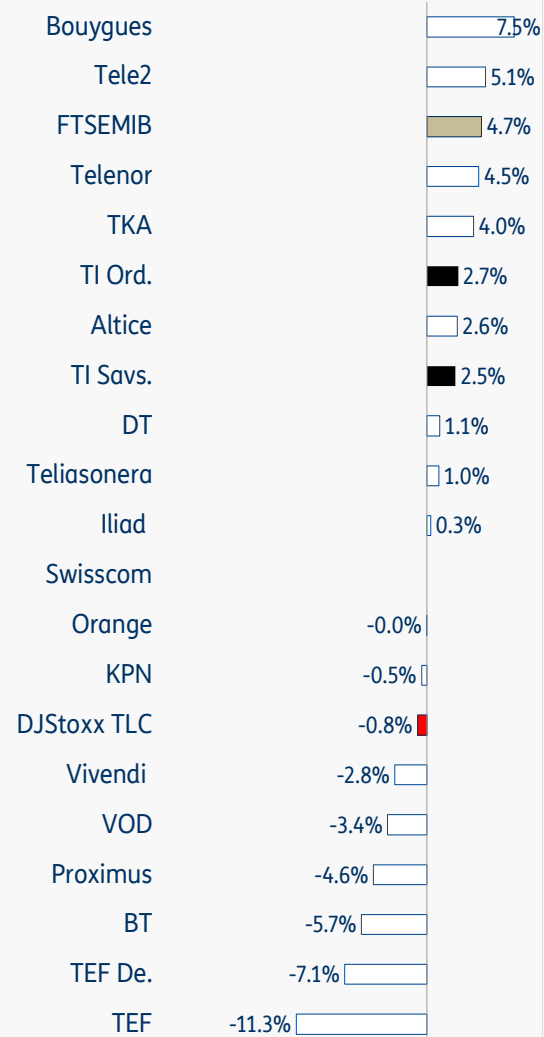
| | |
|---|---|
| Bouygues | 7.5% |
| Tele2 | 5.1% |
| FTSEMIB | 4.7% |
| Telenor | 4.5% |
| TKA | 4.0% |
| TI Ord. | 2.7% |
| Altice | 2.6% |
| TI Savs. | 2.5% |
| DT | 1.1% |
| Teliasonera | 1.0% |
| Iliad | 0.3% |
| Swisscom | |
| Orange | -0.0% |
| KPN | -0.5% |
| DJStoxx TLC | -0.8% |
| Vivendi | -2.8% |
| VOD | -3.4% |
| Proximus | -4.6% |
| BT | -5.7% |
| TEF De. | -7.1% |
| TEF | -11.3% |